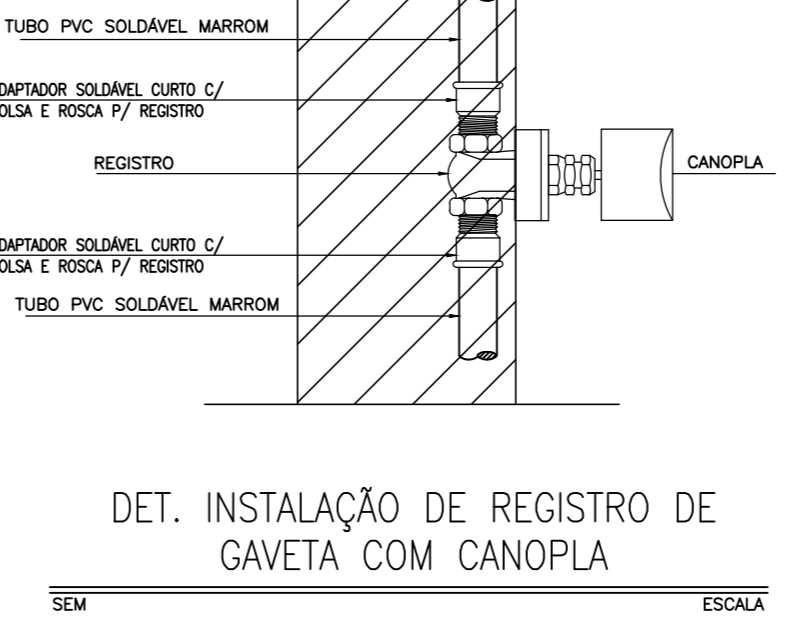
TUBO PVC SOLDÁVEL MARROM

DAPTADOR SOLDÁVEL CURTO C/
OLSA E ROSCA P/ REGISTRO

REGISTRO

CANOPLA

DAPTADOR SOLDÁVEL CURTO C/
OLSA E ROSCA P/ REGISTRO

TUBO PVC SOLDÁVEL MARROM

DET. INSTALAÇÃO DE REGISTRO DE GAVETA COM CANOPLA

SEM

ESCALA